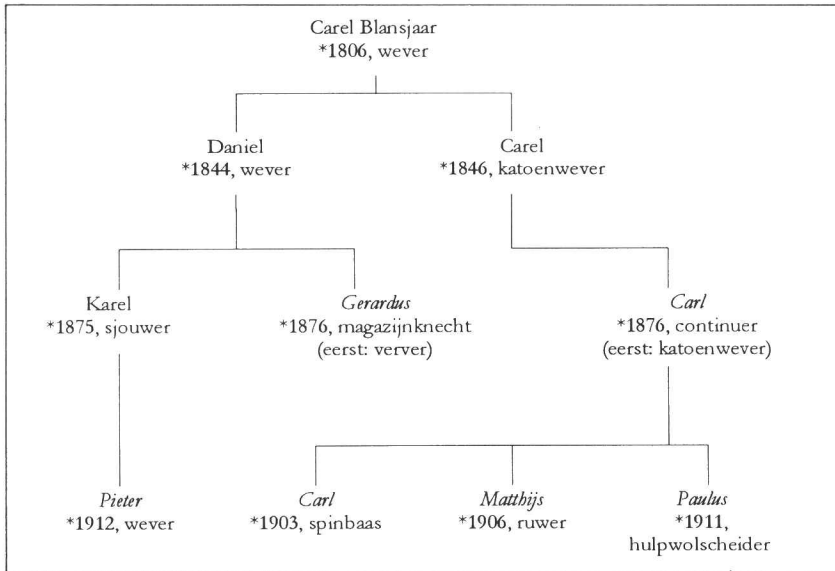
Carel Blansjaar
*1806, wever

Daniel
*1844, wever

Carel
*1846, katoenwever

Karel
*1875, sjouwer

*Gerardus*
*1876, magazijnknecht
(eerst: verver)

*Carl*
*1876, continuer
(eerst: katoenwever)

*Pieter*
*1912, wever

*Carl*
*1903, spinbaas

*Matthijs*
*1906, ruwer

*Paulus*
*1911, hulpwolscheider